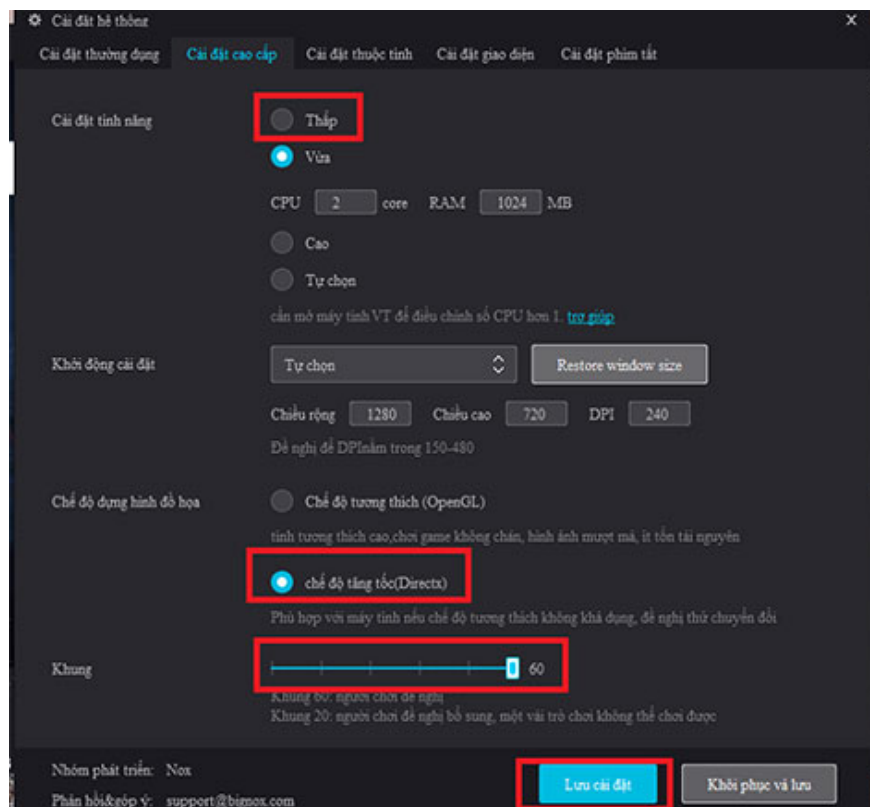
Cài đặt hệ thống
×
Cài đặt thường dụng
Cài đặt cao cấp
Cài đặt thuộc tính
Cài đặt giao diện
Cài đặt phím tắt

Cài đặt tính năng
Thấp
Vừa
CPU 2 core RAM 1024 MB
Cao
Tự chọn
cần mở máy tính VT để điều chỉnh số CPU hơn 1. trợ giúp

Khởi động cài đặt
Tự chọn
Restore window size
Chiều rộng 1280 Chiều cao 720 DPI 240
Đề nghị để DPInằm trong 150-480

Chế độ dựng hình đồ họa
Chế độ tương thích (OpenGL)
tính tương thích cao,chơi game không chán, hình ảnh mượt mà, ít tốn tài nguyên
chế độ tăng tốc(Directx)
Phù hợp với máy tính nếu chế độ tương thích không khả dụng, đề nghị thử chuyển đổi

Khung
60
Khung 60: người chơi đề nghị
Khung 20: người chơi đề nghị bổ sung, một vài trò chơi không thể chơi được

Nhóm phát triển: Nox
Phản hồi&góp ý: support@bignox.com
Lưu cài đặt
Khôi phục và lưu